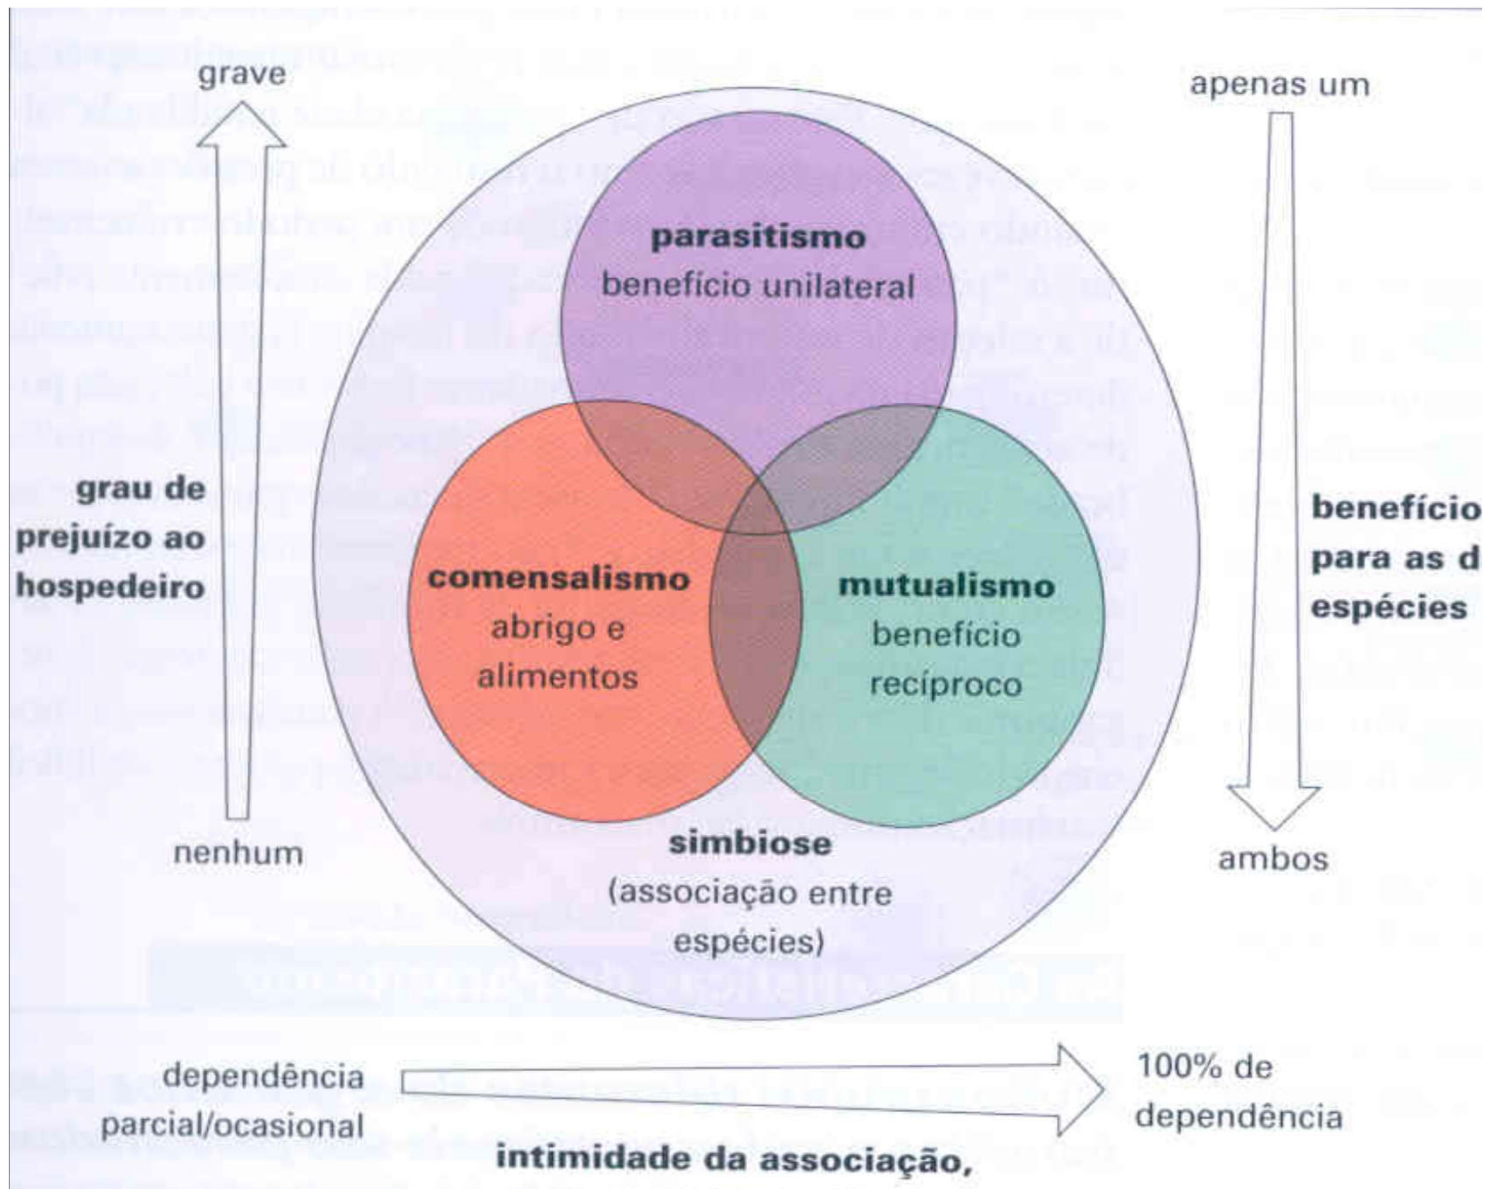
grave

grau de prejuízo ao hospedeiro

nenhum

parasitismo
benefício unilateral

comensalismo
abrigo e alimentos

mutualismo
benefício recíproco

simbiose
(associação entre espécies)

apenas um

benefício para as d
espécies

ambos

dependência parcial/ocasional

100% de dependência

intimidade da associação,